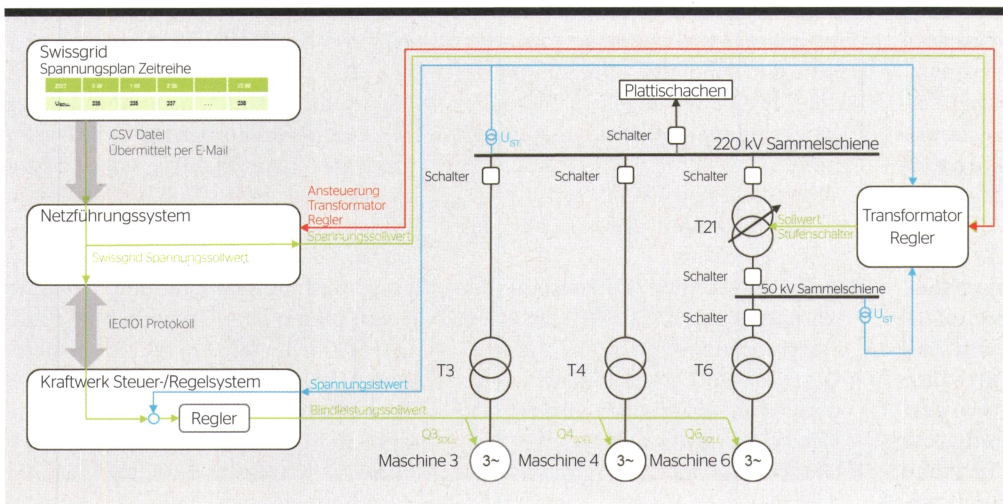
Swissgrid
Spannungsplan Zeitreihe

| Zeit | 0:00 | 1:00 | 2:00 | 3:00 | ... | 23:00 |
|---|---|---|---|---|---|---|
| $U_{Soll}$ | 235 | 235 | 237 | 237 | ... | 238 |

.CSV Datei
Übermittelt per E-Mail

Netzführungssystem

Swissgrid Spannungssollwert

IEC101 Protokoll

Kraftwerk Steuer-/Regelsystem

Regler

Ansteuerung
Transformator
Regler

Spannungssollwert

Spannungsistwert

Blindleistungssollwert

Plattischachen

Schalter

$U_{IST}$

220 kV Sammelschiene

Schalter

Schalter

Schalter

T21

Sollwert
Stufenschalter

Transformator
Regler

Schalter

50 kV Sammelschiene

Schalter

$U_{IST}$

T3

T4

T6

$Q3_{SOLL}$

$Q4_{SOLL}$

$Q6_{SOLL}$

Maschine 3

3~

Maschine 4

3~

Maschine 6

3~